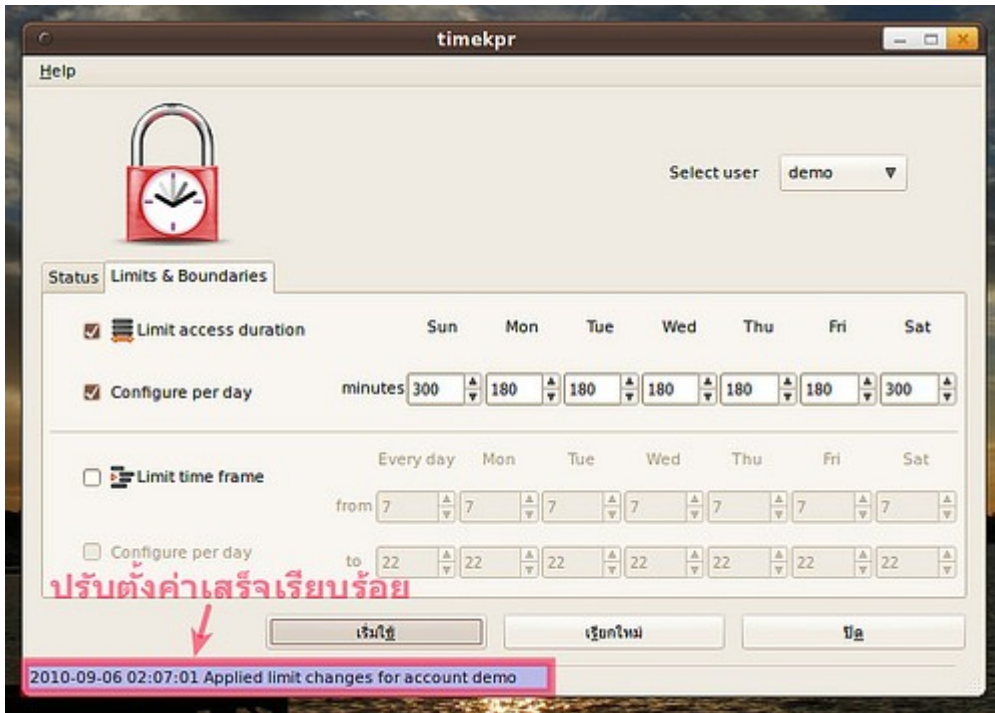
timekpr

Help

Select user demo

Status Limits & Boundaries

Limit access duration

Sun Mon Tue Wed Thu Fri Sat

Configure per day

minutes 300 180 180 180 180 180 300

Limit time frame

Every day Mon Tue Wed Thu Fri Sat

from 7 7 7 7 7 7 7

Configure per day

to 22 22 22 22 22 22 22

ปรับตั้งค่าเสร็จเรียบร้อย

เริ่มใช้ เรียกใหม่ ปิด

2010-09-06 02:07:01 Applied limit changes for account demo